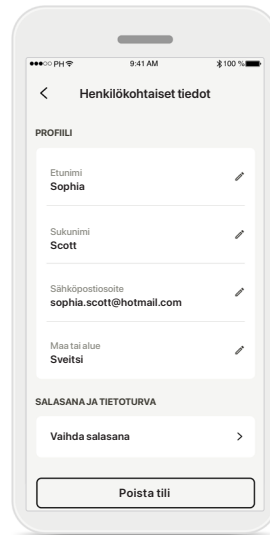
●●●○○ PH 9:41 AM 100 %

<

Henkilökohtaiset tiedot

PROFIILI

Etunimi
Sophia

Sukunimi
Scott

Sähköpostiosoite
sophia.scott@hotmail.com

Maa tai alue
Sveitsi

SALASANA JA TIETOTURVA

Vaihda salasana >

Poista tili